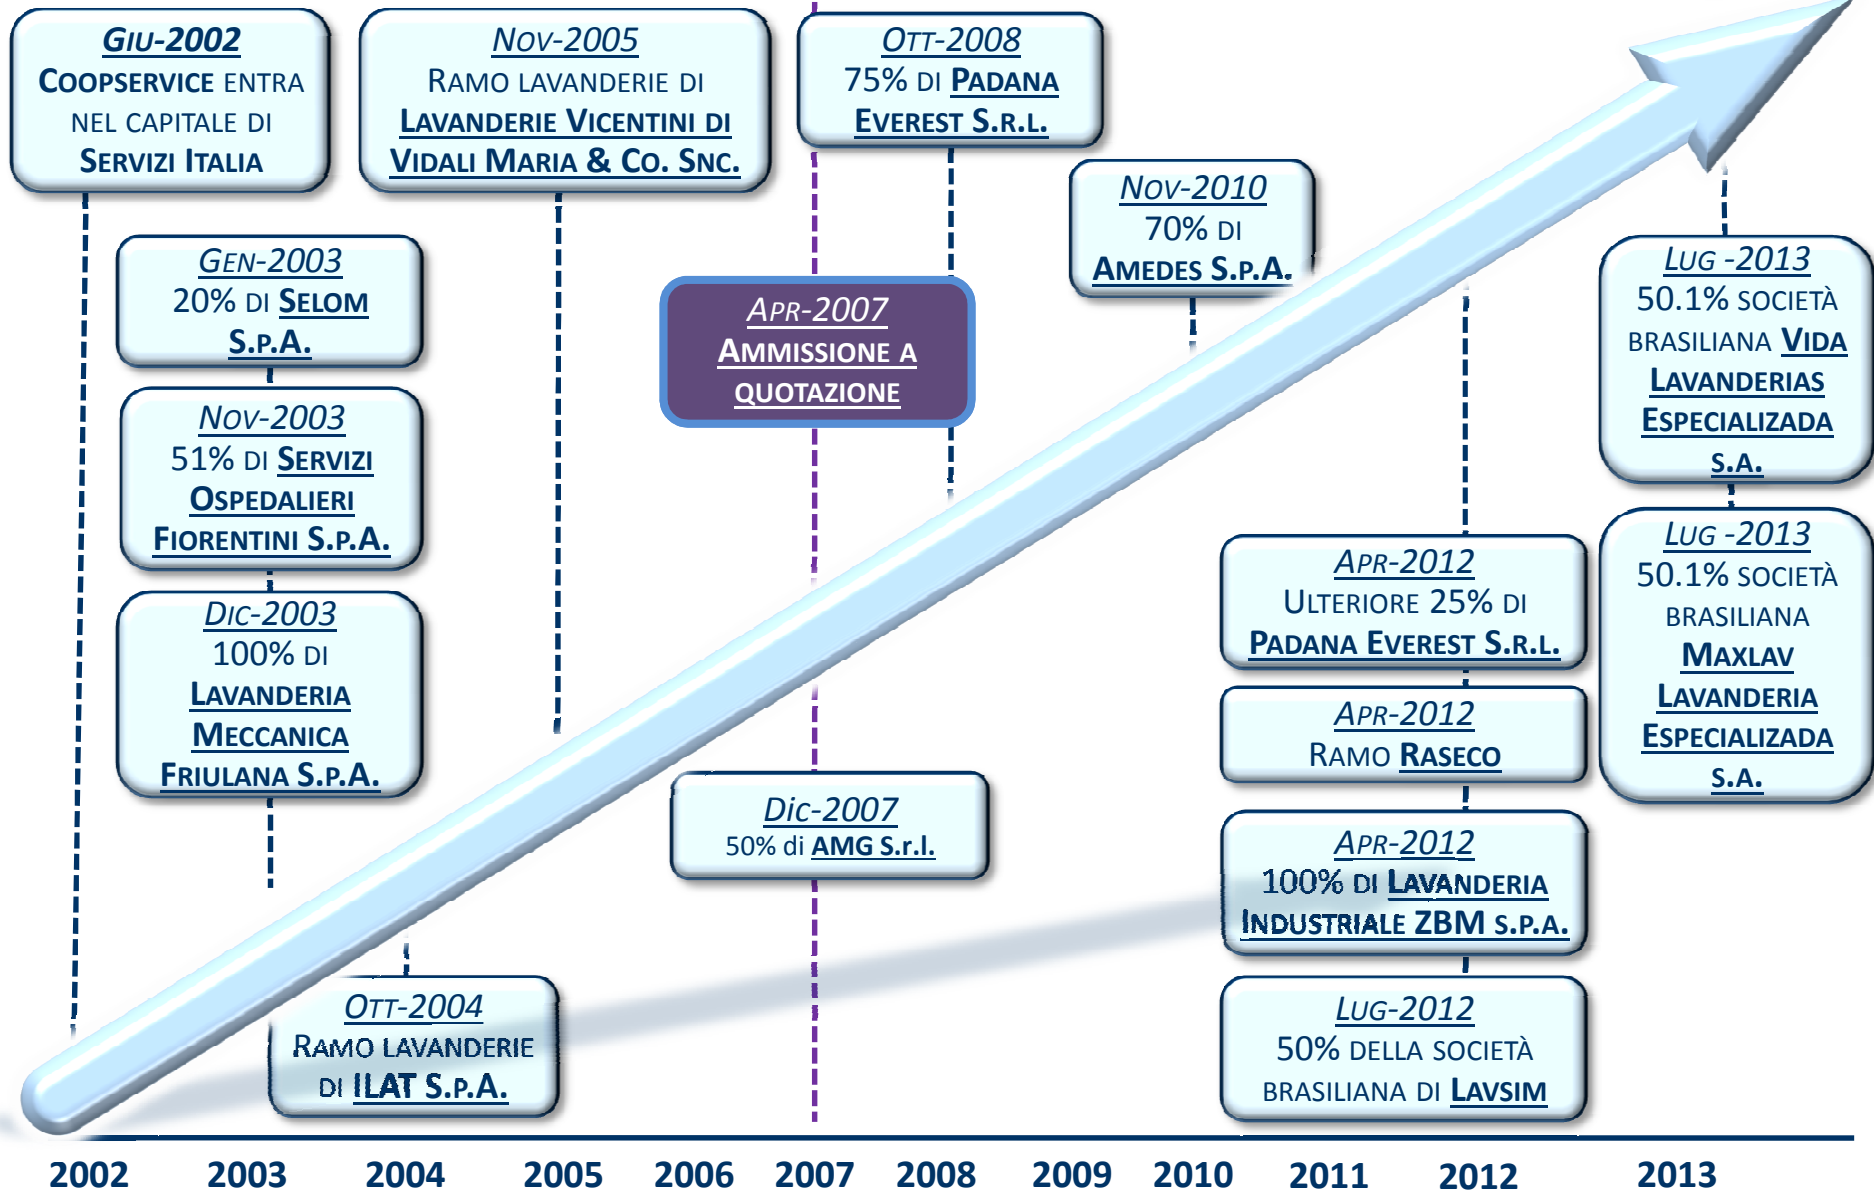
GIU-2002
COOPSERVICE ENTRA NEL CAPITALE DI SERVIZI ITALIA

NOV-2005
RAMO LAVANDERIE DI LAVANDERIE VICENTINI DI VIDALI MARIA & CO. SNC.

OTT-2008
75% DI PADANA EVEREST S.R.L.

NOV-2010
70% DI AMEDES S.P.A.

GEN-2003
20% DI SELOM S.P.A.

APR-2007
AMMISSIONE A QUOTAZIONE

LUG -2013
50.1% SOCIETÀ BRASILIANA VIDA LAVANDERIAS ESPECIALIZADA S.A.

NOV-2003
51% DI SERVIZI OSPEDALIERI FIORENTINI S.P.A.

DIC-2003
100% DI LAVANDERIA MECCANICA FRIULANA S.P.A.

APR-2012
ULTERIORE 25% DI PADANA EVEREST S.R.L.

LUG -2013
50.1% SOCIETÀ BRASILIANA MAXLAV LAVANDERIA ESPECIALIZADA S.A.

APR-2012
RAMO RASECO

DIC-2007
50% di AMG S.r.l.

APR-2012
100% DI LAVANDERIA INDUSTRIALE ZBM S.P.A.

OTT-2004
RAMO LAVANDERIE DI ILAT S.P.A.

LUG-2012
50% DELLA SOCIETÀ BRASILIANA DI LAVSIM

2002 2003 2004 2005 2006 2007 2008 2009 2010 2011 2012 2013